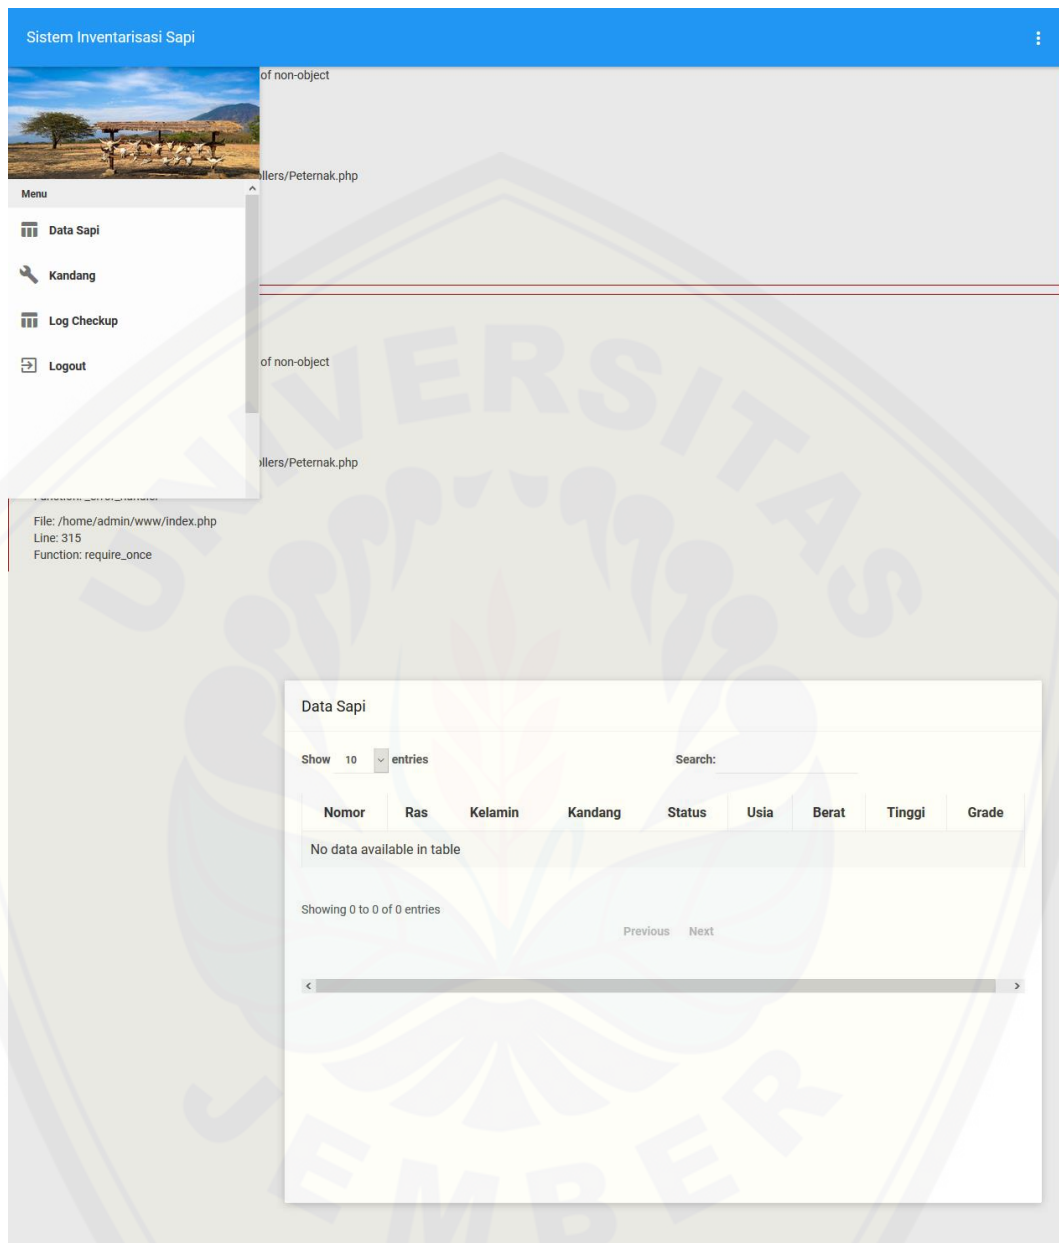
Sistem Inventarisasi Sapi

of non-object

llers/Peternak.php

Menu

Data Sapi

Kandang

Log Checkup

Logout

of non-object

llers/Peternak.php

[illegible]

File: /home/admin/www/index.php
Line: 315
Function: require_once

Data Sapi

Show 10 entries

Search:

| Nomor | Ras | Kelamin | Kandang | Status | Usia | Berat | Tinggi | Grade |
|---|---|---|---|---|---|---|---|---|
| No data available in table | | | | | | | | |

Showing 0 to 0 of 0 entries

Previous Next

UNIVERSITAS JEMBER